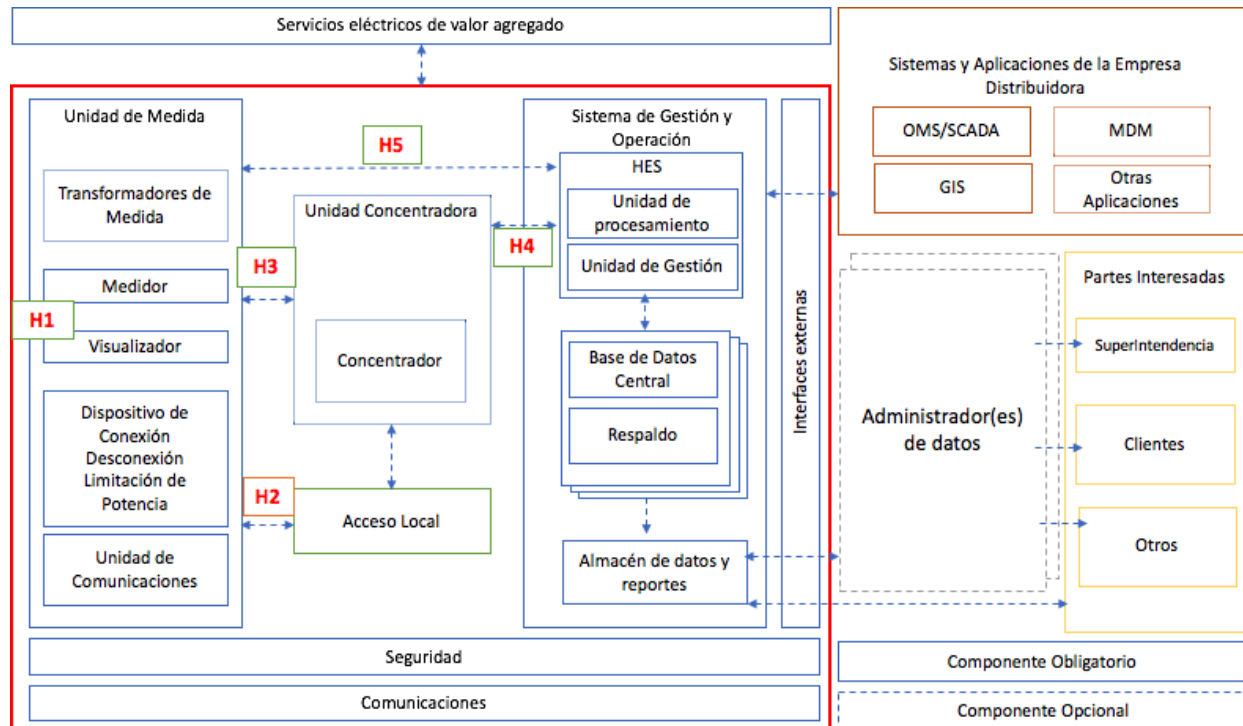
Servicios eléctricos de valor agregado

Sistemas y Aplicaciones de la Empresa Distribuidora

OMS/SCADA

MDM

GIS

Otras Aplicaciones

Unidad de Medida

Transformadores de Medida

Medidor

H1

Visualizador

Dispositivo de Conexión Desconexión Limitación de Potencia

Unidad de Comunicaciones

H5

H3

Unidad Concentradora

Concentrador

H2

Acceso Local

H4

Sistema de Gestión y Operación

HES

Unidad de procesamiento

Unidad de Gestión

Base de Datos Central

Respaldo

Almacén de datos y reportes

Interfaces externas

Administrador(es) de datos

Partes Interesadas

SuperIntendencia

Clientes

Otros

Seguridad

Comunicaciones

Componente Obligatorio

Componente Opcional